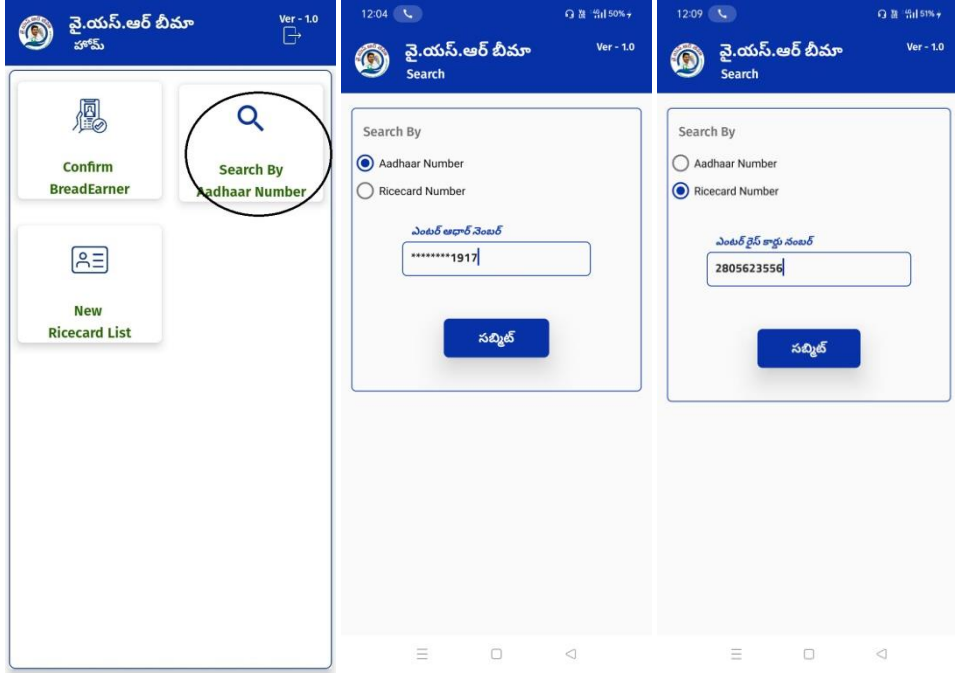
వై.యస్.ఆర్ బీమా
హోమ్
Ver - 1.0

Confirm BreadEarner

Search By Aadhaar Number

New Ricecard List

12:04
50%

వై.యస్.ఆర్ బీమా
Search
Ver - 1.0

Search By

Aadhaar Number

Ricecard Number

ఎంటర్ ఆధార్ నెంబర్

********1917

సబ్మిట్

12:09
51%

వై.యస్.ఆర్ బీమా
Search
Ver - 1.0

Search By

Aadhaar Number

Ricecard Number

ఎంటర్ రైస్ కార్డు నంబర్

2805623556

సబ్మిట్